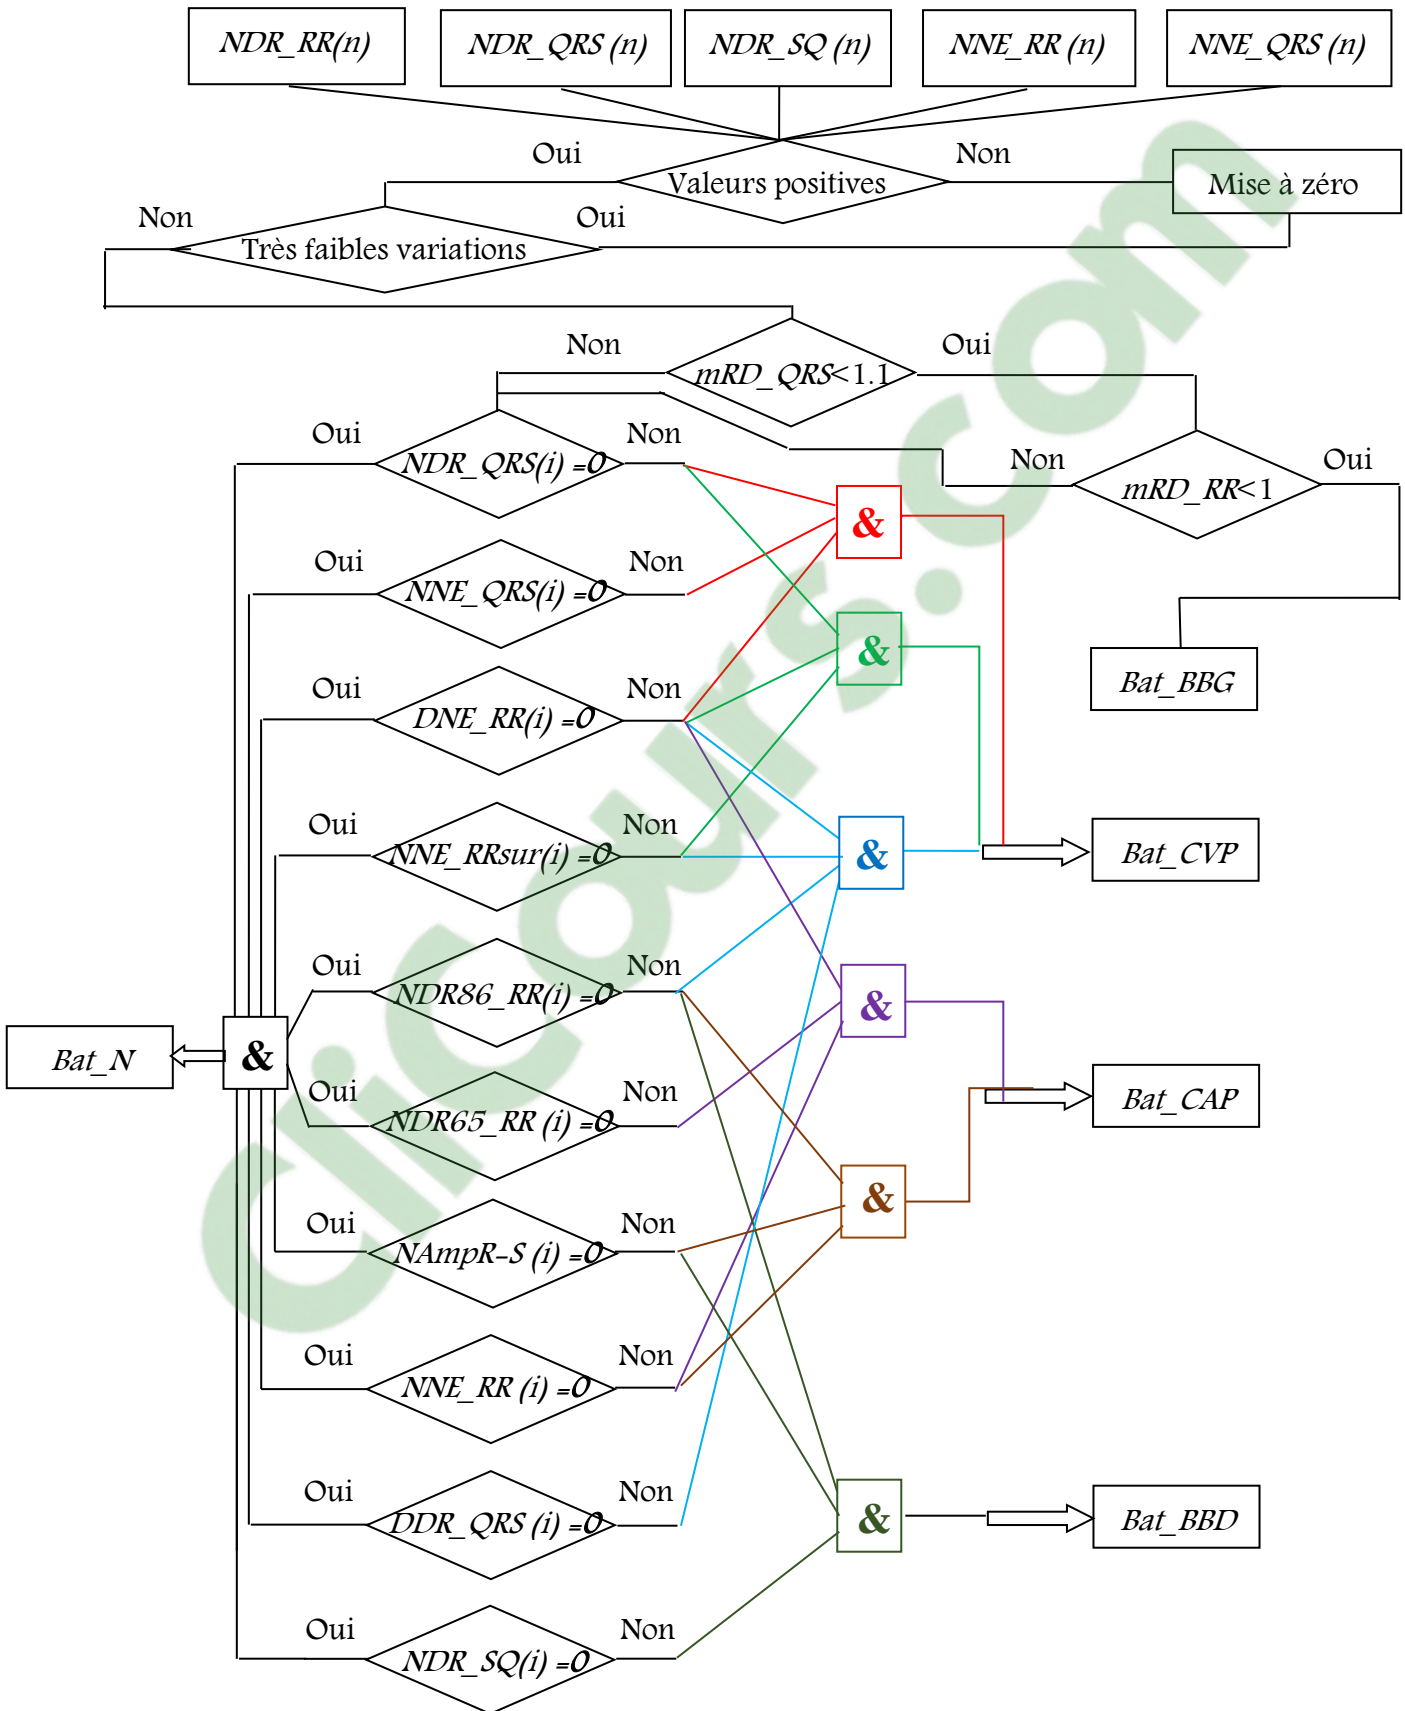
NDR_RR(n)

NDR_QRS (n)

NDR_SQ (n)

NNE_RR (n)

NNE_QRS (n)

Oui

Non

Valeurs positives

Mise à zéro

Non

Oui

Très faibles variations

Non

Oui

mRD_QRS<1.1

Oui

Non

NDR_QRS(i) =0

Non

Oui

mRD_RR<1

Oui

Non

NNE_QRS(i) =0

&

&

Bat_BBG

Oui

Non

DNE_RR(i) =0

Oui

Non

NNE_RRsur(i) =0

&

Bat_CVP

Oui

Non

NDR86_RR(i) =0

&

Bat_N

&

Oui

Non

NDR65_RR (i) =0

Bat_CAP

Oui

Non

NAmpR-S (i) =0

&

Oui

Non

NNE_RR (i) =0

Oui

Non

DDR_QRS (i) =0

&

Bat_BBD

Oui

Non

NDR_SQ(i) =0

Clicours.com